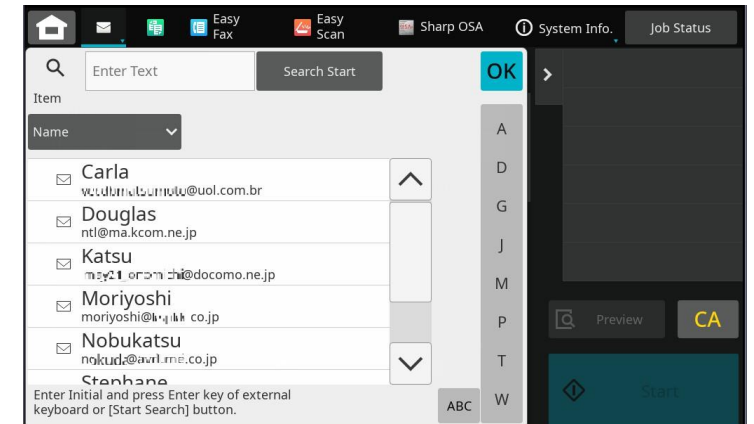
Easy Fax
Easy Scan
Sharp OSA
System Info.
Job Status

Enter Text
Search Start
OK
Item
Name

A
D
G
J
M
P
T
W

Carla
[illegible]@uol.com.br
Douglas
ntl@ma.kcom.ne.jp
Katsu
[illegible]@docomo.ne.jp
Moriyoshi
moriyoshi@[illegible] co.jp
Nobukatsu
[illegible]co.jp
Stephane

Enter Initial and press Enter key of external keyboard or [Start Search] button.
ABC

Preview
CA
Start